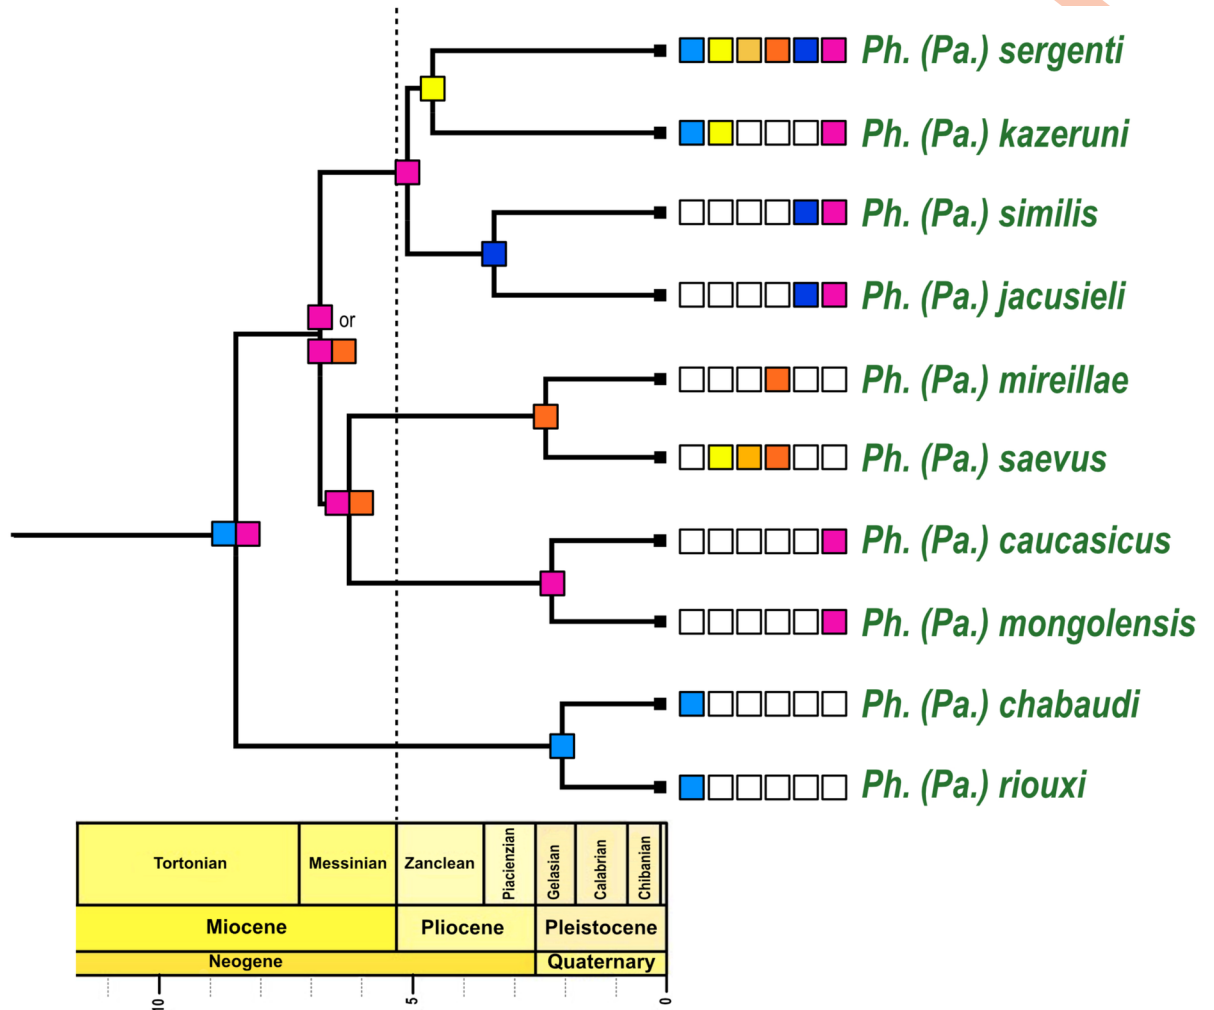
Ph. (Pa.) sergenti
Ph. (Pa.) kazeruni
Ph. (Pa.) similis
Ph. (Pa.) jacusieli
Ph. (Pa.) mireillae
Ph. (Pa.) saevus
Ph. (Pa.) caucasicus
Ph. (Pa.) mongolensis
Ph. (Pa.) chabaudi
Ph. (Pa.) riouxi

or

| Tortonian | Messinian | Zanclean | Piacenzian | Gelasian | Calabrian | Chibanian |
|---|---|---|---|---|---|---|
| Miocene | | Pliocene | | Pleistocene | | |
| Neogene | | | | Quaternary | | |

10
5
0